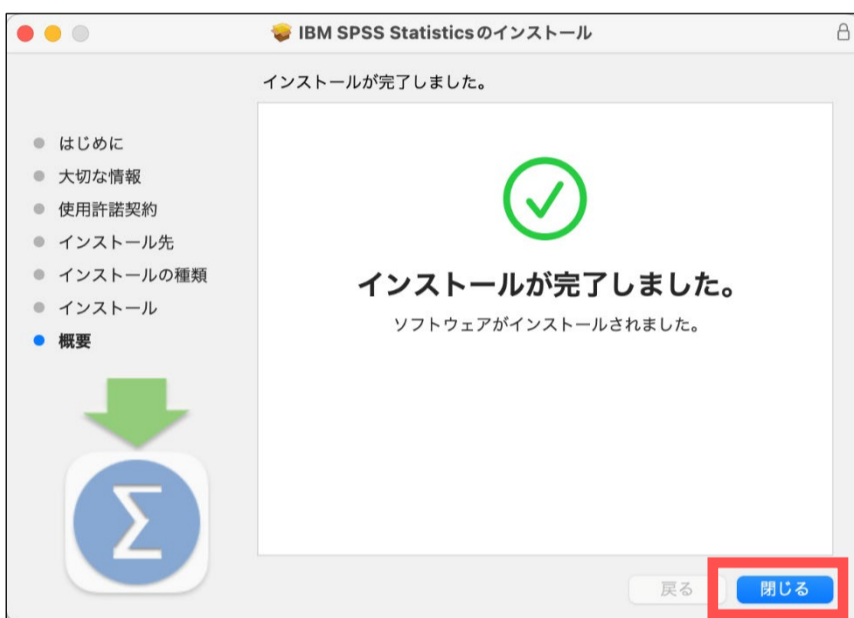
IBM SPSS Statisticsのインストール

インストールが完了しました。

はじめに
大切な情報
使用許諾契約
インストール先
インストールの種類
インストール
概要

インストールが完了しました。

ソフトウェアがインストールされました。

$\Sigma$

戻る
閉じる